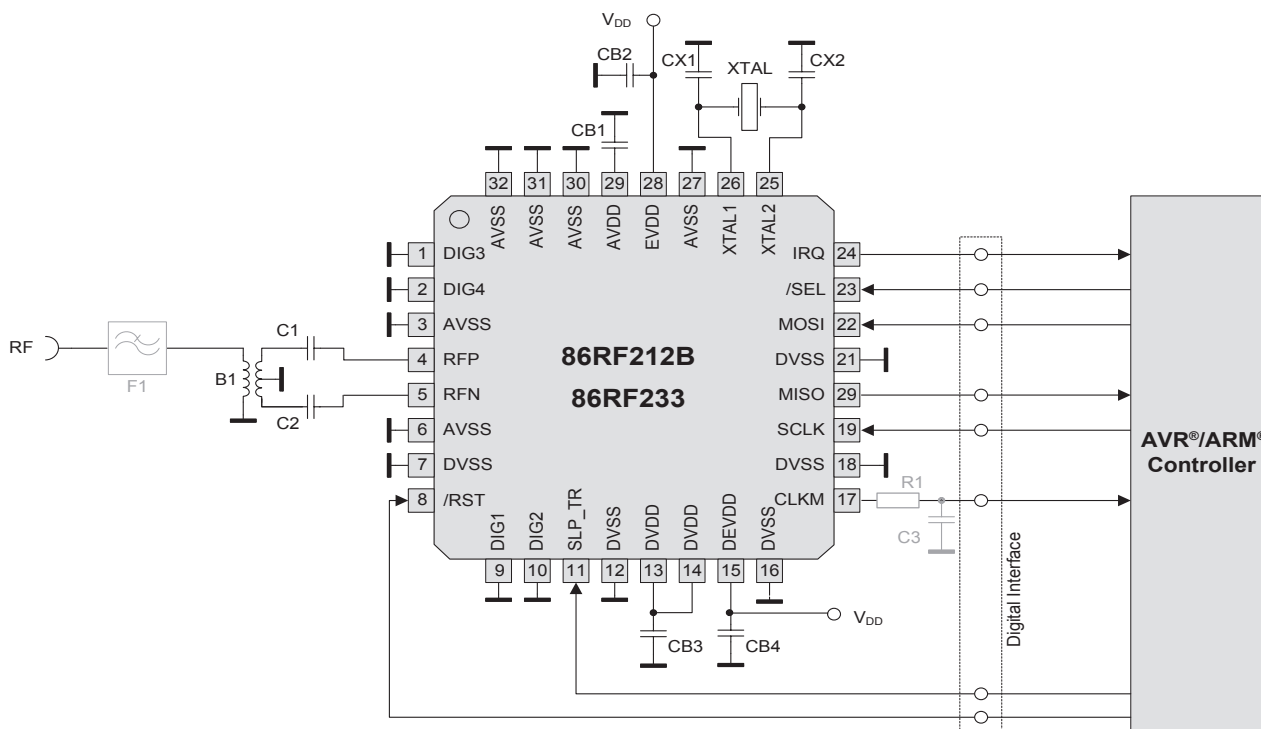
$V_{DD}$
CB2
CX1
XTAL
CX2
CB1
32 31 30 29 28 27 26 25
AVSS AVSS AVSS AVDD EVDD AVSS XTAL1 XTAL2
1 DIG3
2 DIG4
3 AVSS
4 RFP
5 RFN
6 AVSS
7 DVSS
8 /RST
IRQ 24
/SEL 23
MOSI 22
DVSS 21
MISO 29
SCLK 19
DVSS 18
CLKM 17
86RF212B
86RF233
RF
F1
C1
B1
C2
DIG1 DIG2 SLP_TR DVSS DVDD DVDD DEVDD DVSS
9 10 11 12 13 14 15 16
CB3
CB4
$V_{DD}$
R1
C3
Digital Interface
AVR®/ARM®
Controller